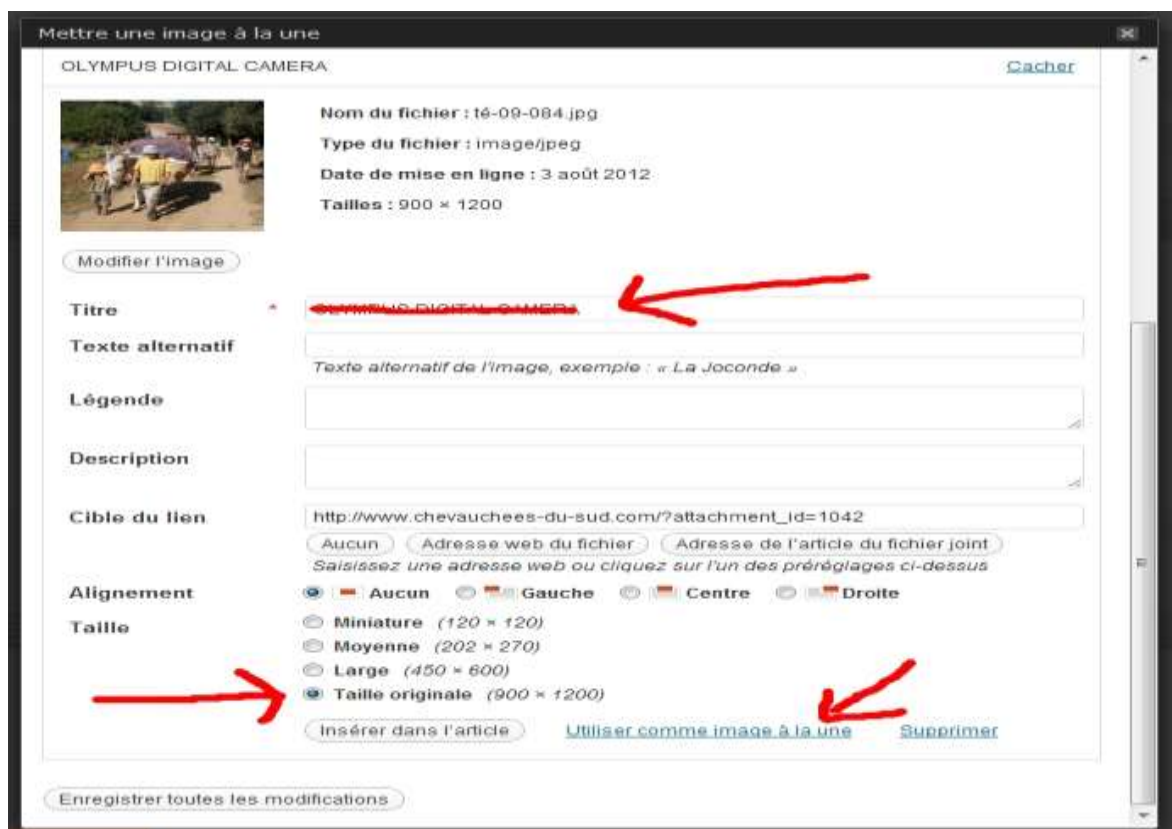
Mettre une image à la une

OLYMPUS DIGITAL CAMERA

Cacher

Nom du fichier : té-09-084.jpg

Type du fichier : image/jpeg

Date de mise en ligne : 3 août 2012

Tailles : 900 × 1200

Modifier l'image

Titre *

OLYMPUS DIGITAL CAMERA

Texte alternatif

Texte alternatif de l'image, exemple : « La Joconde »

Légende

Description

Cible du lien

http://www.chevauchees-du-sud.com/?attachment_id=1042

Aucun | Adresse web du fichier | Adresse de l'article du fichier joint

Saisissez une adresse web ou cliquez sur l'un des préréglages ci-dessus

Alignement

Aucun | Gauche | Centre | Droite

Taille

Miniature (120 × 120)

Moyenne (202 × 270)

Large (450 × 600)

Taille originale (900 × 1200)

Insérer dans l'article | Utiliser comme image à la une | Supprimer

Enregistrer toutes les modifications